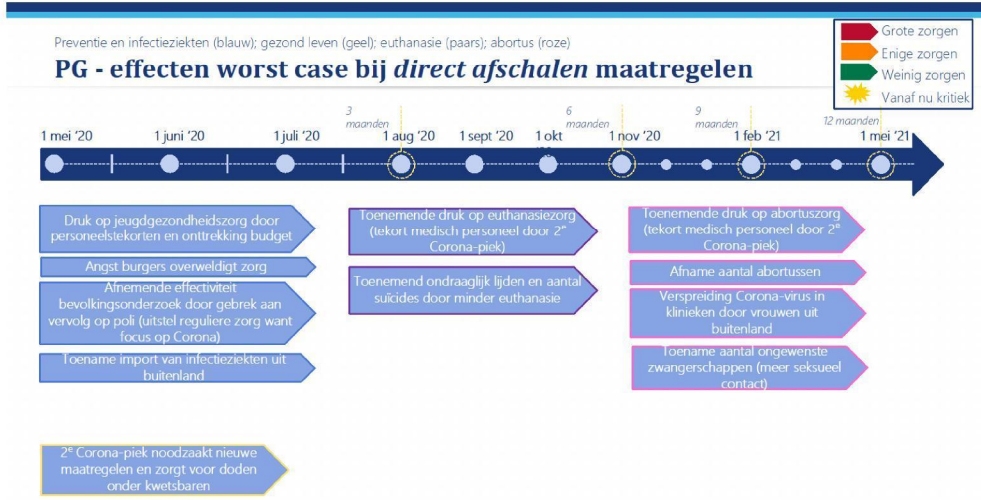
Preventie en infectieziekten (blauw); gezond leven (geel); euthanasie (paars); abortus (roze)

PG - effecten worst case bij *direct afschalen* maatregelen

Grote zorgen
Enige zorgen
Weinig zorgen
Vanaf nu kritiek

3 maanden
6 maanden
9 maanden
12 maanden

1 mei '20
1 juni '20
1 juli '20
1 aug '20
1 sept '20
1 okt
1 nov '20
1 feb '21
1 mei '21

Druk op jeugdgezondheidszorg door personeelstekorten en onttrekking budget

Angst burgers overweldigt zorg

Afnemende effectiviteit bevolkingsonderzoek door gebrek aan vervolg op poli (uitstel reguliere zorg want focus op Corona)

Toename import van infectieziekten uit buitenland

Toenemende druk op euthanasiezorg (tekort medisch personeel door 2e Corona-piek)

Toenemend ondraaglijk lijden en aantal suïcides door minder euthanasie

Toenemende druk op abortuszorg (tekort medisch personeel door 2e Corona-piek)

Afname aantal abortussen

Verspreiding Corona-virus in klinieken door vrouwen uit buitenland

Toename aantal ongewenste zwangerschappen (meer seksueel contact)

2e Corona-piek noodzaakt nieuwe maatregelen en zorgt voor doden onder kwetsbaren